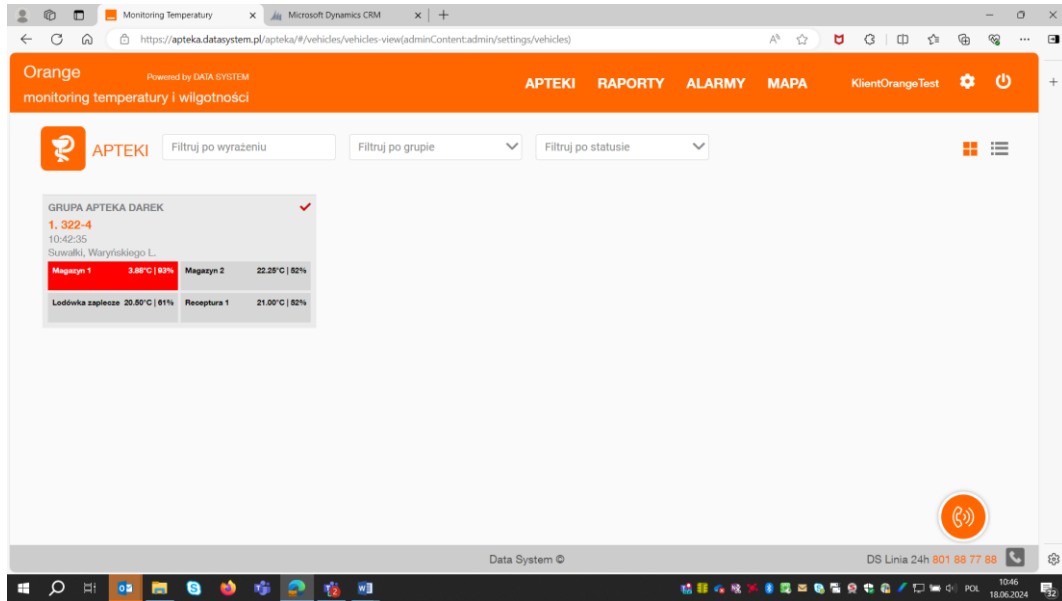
Monitoring Temperatury
Microsoft Dynamics CRM

https://apteka.datasystem.pl/apteka/#/vehicles/vehicles-view(adminContent:admin/settings/vehicles)

Orange
Powered by DATA SYSTEM
monitoring temperatury i wilgotności

APTEKI RAPORTY ALARMY MAPA KlientOrangeTest

APTEKI

Filtruj po wyrażeniu
Filtruj po grupie
Filtruj po statusie

GRUPA APTEKA DAREK
1. 322-4
10:42:35
Suwałki, Waryńskiego L.

| Magazyn 1 | 3.88°C \| 93% | Magazyn 2 | 22.25°C \| 52% |
|---|---|---|---|
| Lodówka zaplecze | 20.50°C \| 61% | Receptura 1 | 21.00°C \| 52% |

Data System ©
DS Linia 24h 801 88 77 88

POL
10:46
18.06.2024